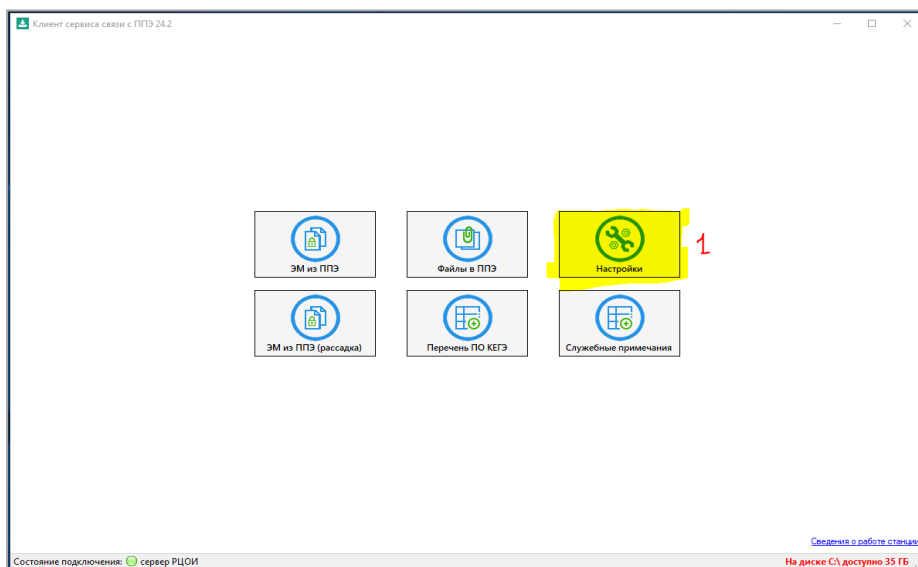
Клиент сервиса связи с ППЭ 24.2

ЭМ из ППЭ

Файлы в ППЭ

Настройки

1

ЭМ из ППЭ (рассадка)

Перечень ПО КЕГЭ

Служебные примечания

Сведения о работе станции

Состояние подключения: сервер РЦОИ

На диске C:\ доступно 35 ГБ